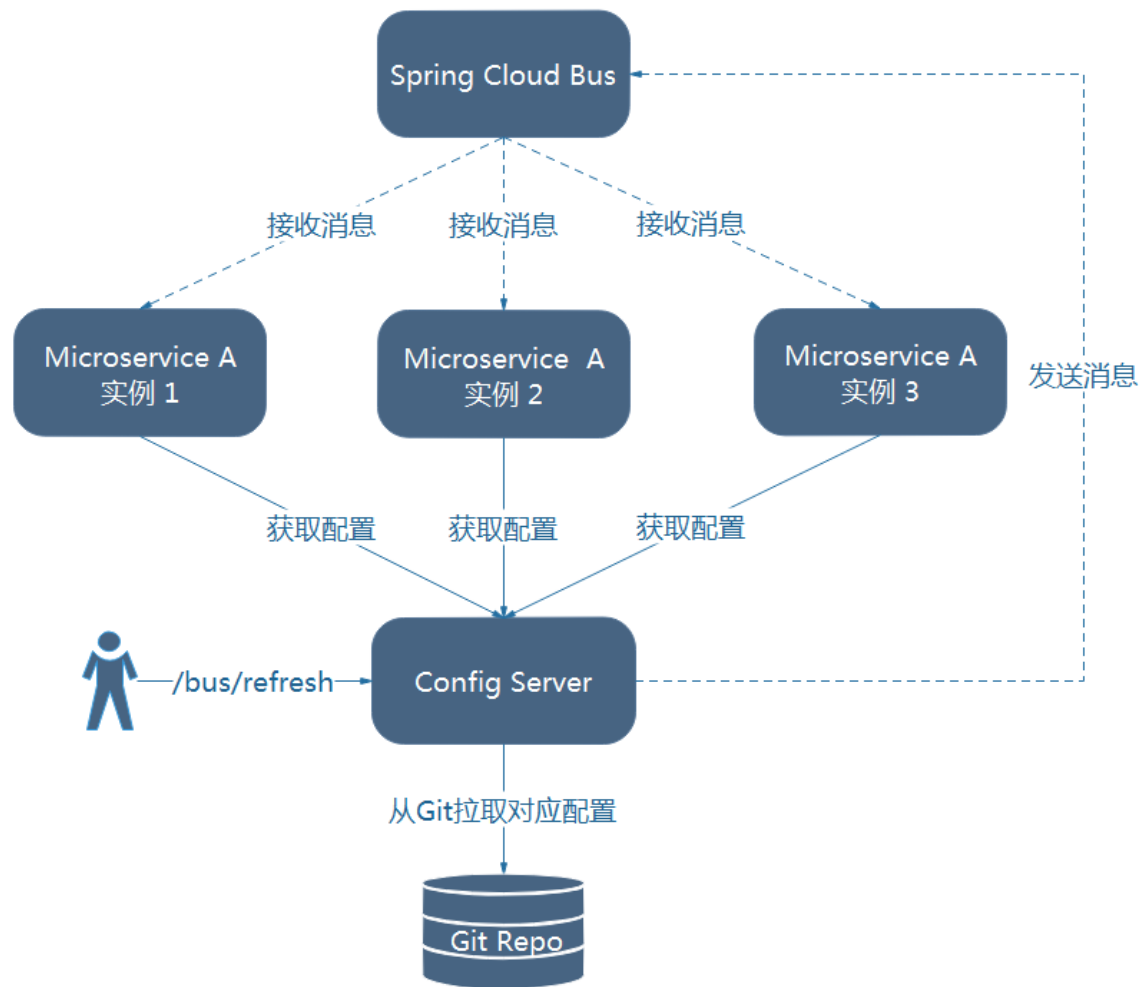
Spring Cloud Bus

接收消息 接收消息 接收消息

Microservice A
实例 1

Microservice A
实例 2

Microservice A
实例 3

发送消息

获取配置 获取配置 获取配置

/bus/refresh

Config Server

从Git拉取对应配置

Git Repo